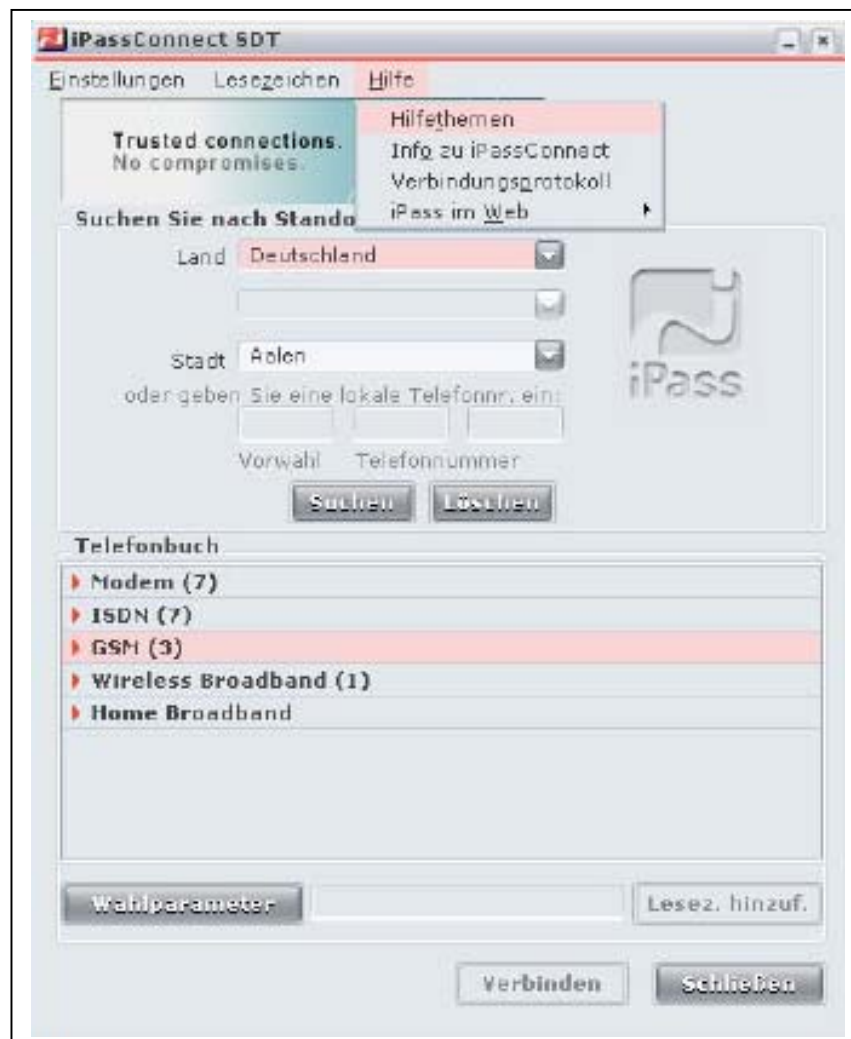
iPassConnect SDT

Einstellungen Lesezeichen Hilfe

Hilfethemen
Info zu iPassConnect
Verbindungsprotokoll
iPass im Web

Trusted connections.
No compromises.

Suchen Sie nach Stando

Land Deutschland

Stadt Aalen

oder geben Sie eine lokale Telefonnr. ein:

Vorwahl Telefonnummer

Suchen Löschen

iPass

Telefonbuch

Modem (7)
ISDN (7)
GSM (3)
Wireless Broadband (1)
Home Broadband

Wahlparameter

Lesez. hinzuf.

Verbinden

Schließen